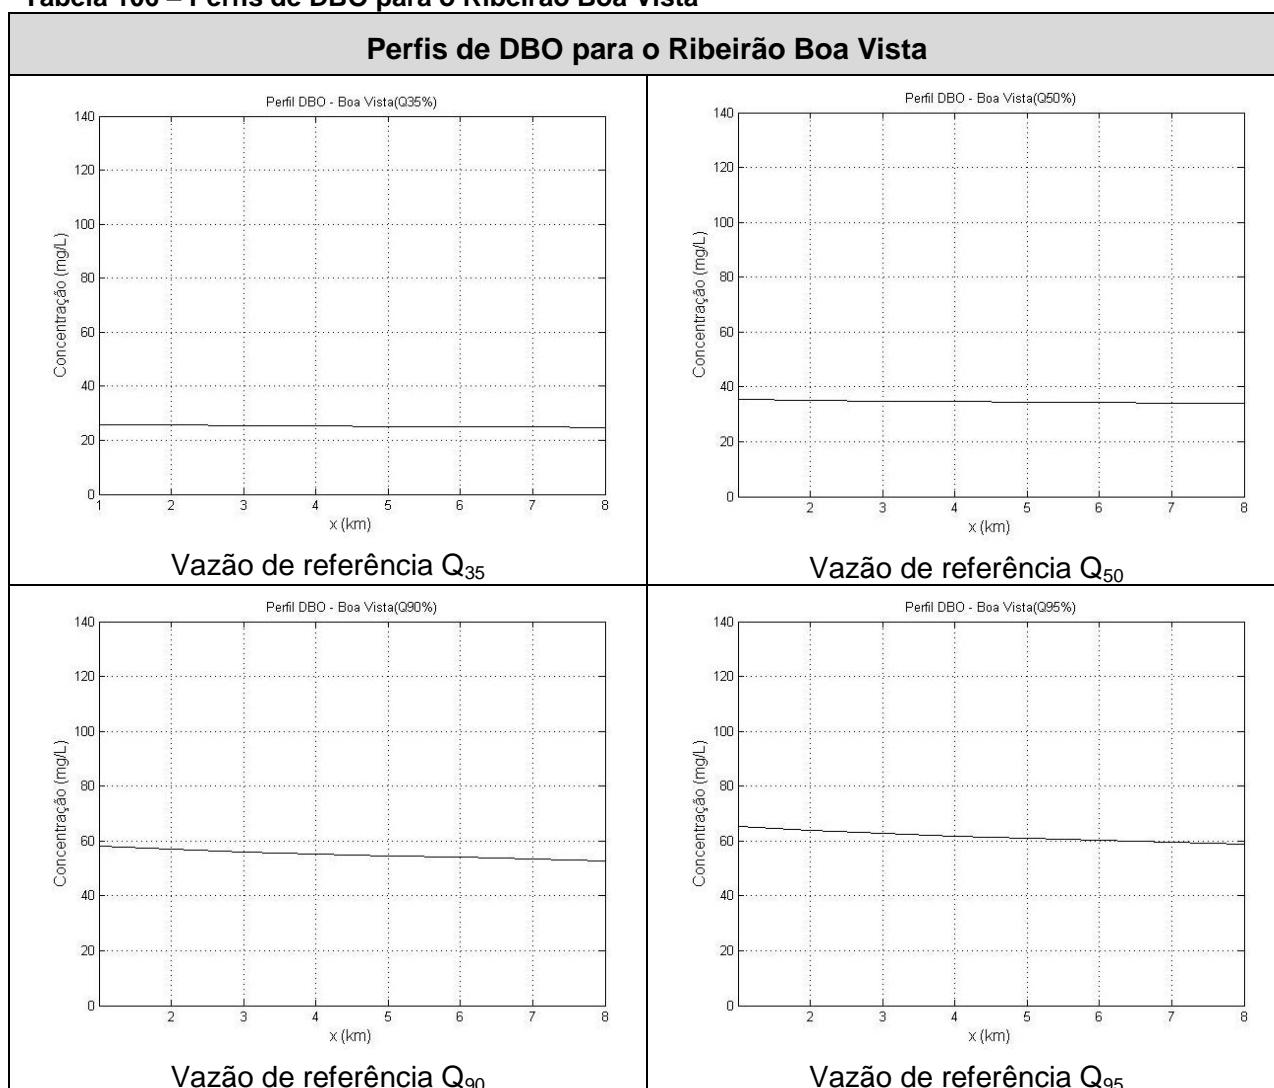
Tabela 100 – Perfis de DBO para o Ribeirão Boa Vista

| Perfis de DBO para o Ribeirão Boa Vista | |
|---|---|
| Perfil DBO - Boa Vista(Q35%) <br> 140 120 100 80 60 40 20 0 <br> Concentração (mg/L) <br> 1 2 3 4 5 6 7 8 <br> x (km) <br> Vazão de referência $Q_{35}$ | Perfil DBO - Boa Vista(Q50%) <br> 140 120 100 80 60 40 20 0 <br> Concentração (mg/L) <br> 2 3 4 5 6 7 8 <br> x (km) <br> Vazão de referência $Q_{50}$ |
| Perfil DBO - Boa Vista(Q90%) <br> 140 120 100 80 60 40 20 0 <br> Concentração (mg/L) <br> 2 3 4 5 6 7 8 <br> x (km) <br> Vazão de referência $Q_{90}$ | Perfil DBO - Boa Vista(Q95%) <br> 140 120 100 80 60 40 20 0 <br> Concentração (mg/L) <br> 2 3 4 5 6 7 8 <br> x (km) <br> Vazão de referência $Q_{95}$ |